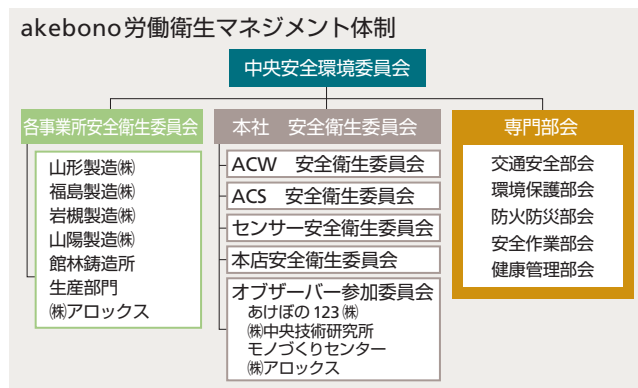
akebono労働衛生マネジメント体制

中央安全環境委員会

各事業所安全衛生委員会

山形製造㈱
福島製造㈱
岩槻製造㈱
山陽製造㈱
館林鋳造所
生産部門
㈱アロックス

本社　安全衛生委員会

ACW　安全衛生委員会

ACS　安全衛生委員会

センサー安全衛生委員会

本店安全衛生委員会

オブザーバー参加委員会
あけぼの 123 ㈱
㈱中央技術研究所
モノづくりセンター
㈱アロックス

専門部会

交通安全部会
環境保護部会
防火防災部会
安全作業部会
健康管理部会